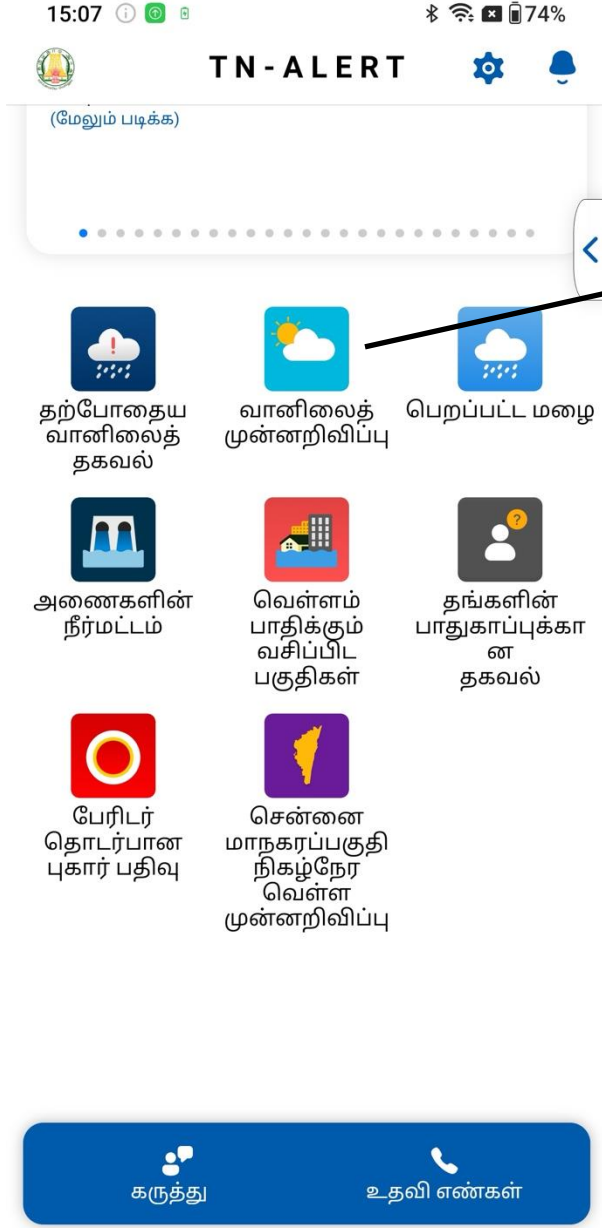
15:07 74%

TN-ALERT

(மேலும் படிக்க)

தற்போதைய வானிலைத் தகவல்

வானிலைத் முன்னறிவிப்பு

பெறப்பட்ட மழை

அணைகளின் நீர்மட்டம்

வெள்ளம் பாதிக்கும் வசிப்பிட பகுதிகள்

தங்களின் பாதுகாப்புக்கா ன தகவல்

பேரிடர் தொடர்பான புகார் பதிவு

சென்னை மாநகரப்பகுதி நிகழ்நேர வெள்ள முன்னறிவிப்பு

கருத்து

உதவி எண்கள்